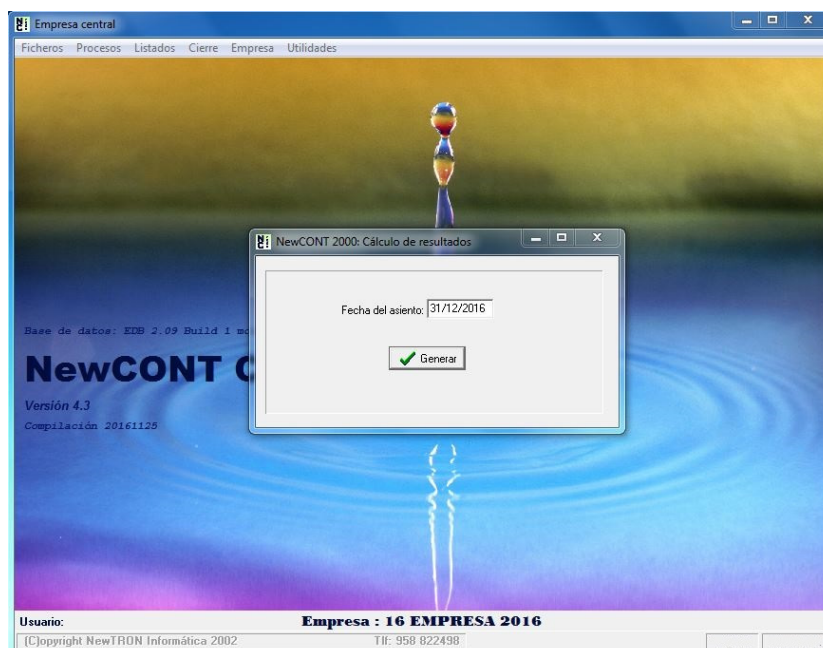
Empresa central

Ficheros Procesos Listados Cierre Empresa Utilidades

NewCONT 2000: Cálculo de resultados

Fecha del asiento: 31/12/2016

Generar

Base de datos: EDB 2.09 Build 1 mo

NewCONT C

Versión 4.3

Compilación 20161125

Usuario:

Empresa : 16 EMPRESA 2016

(C)opyright NewTRON Informática 2002

Tlf: 958 822498